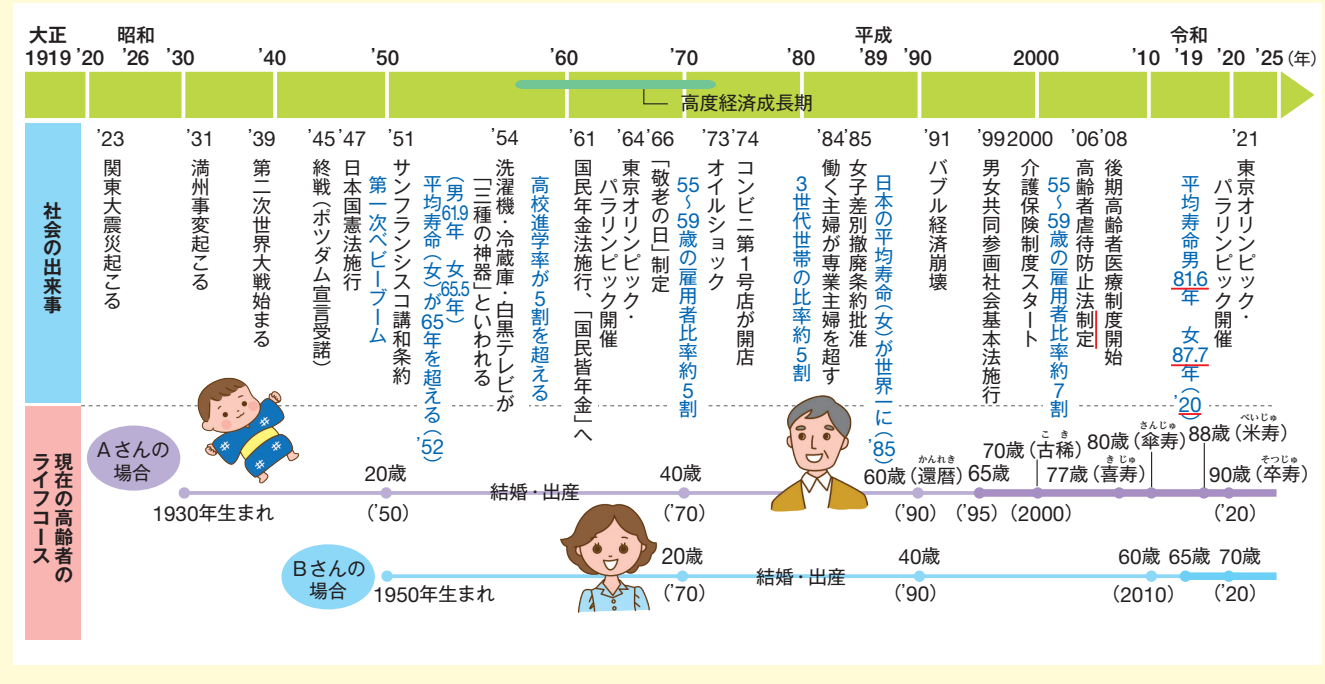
大正 1919 '20 昭和 '26 '30 '40 '50 '60 '70 '80 平成 '89 '90 2000 '10 令和 '19 '20 '25 (年)

高度経済成長期

社会の出来事

'23 関東大震災起こる
'31 満州事変起こる
'39 第二次世界大戦始まる
'45 終戦（ポツダム宣言受諾）
'47 日本国憲法施行
'51 サンフランシスコ講和条約
第一次ベビーブーム
平均寿命（女）が65年を超える（'52）
（男61.9年 女65.5年）
'54 洗濯機・冷蔵庫・白黒テレビが「三種の神器」といわれる
高校進学率が5割を超える
'61 国民年金法施行、「国民皆年金」へ
'64 東京オリンピック・パラリンピック開催
'66 「敬老の日」制定
55～59歳の雇用者比率約5割
'73 オイルショック
'74 コンビニ第1号店が開店
3世代世帯の比率約5割
'84 働く主婦が専業主婦を超す
'85 女子差別撤廃条約批准
日本の平均寿命（女）が世界一に（'85）
'91 バブル経済崩壊
'99 男女共同参画社会基本法施行
2000 介護保険制度スタート
55～59歳の雇用者比率約7割
'06 高齢者虐待防止法制定
'08 後期高齢者医療制度開始
平均寿命男81.6年 女87.7年（'20）
'21 東京オリンピック・パラリンピック開催

現在の高齢者のライフコース

Aさんの場合
1930年生まれ 20歳 （'50） 結婚・出産 40歳 （'70） 60歳（還暦） かんれき （'90） 65歳 （'95） 70歳（古稀） こき （2000） 77歳（喜寿） きじゅ 80歳（傘寿） さんじゅ 88歳（米寿） べいじゅ 90歳（卒寿） そつじゅ （'20）

Bさんの場合
1950年生まれ 20歳 （'70） 結婚・出産 40歳 （'90） 60歳 （2010） 65歳 70歳 （'20）